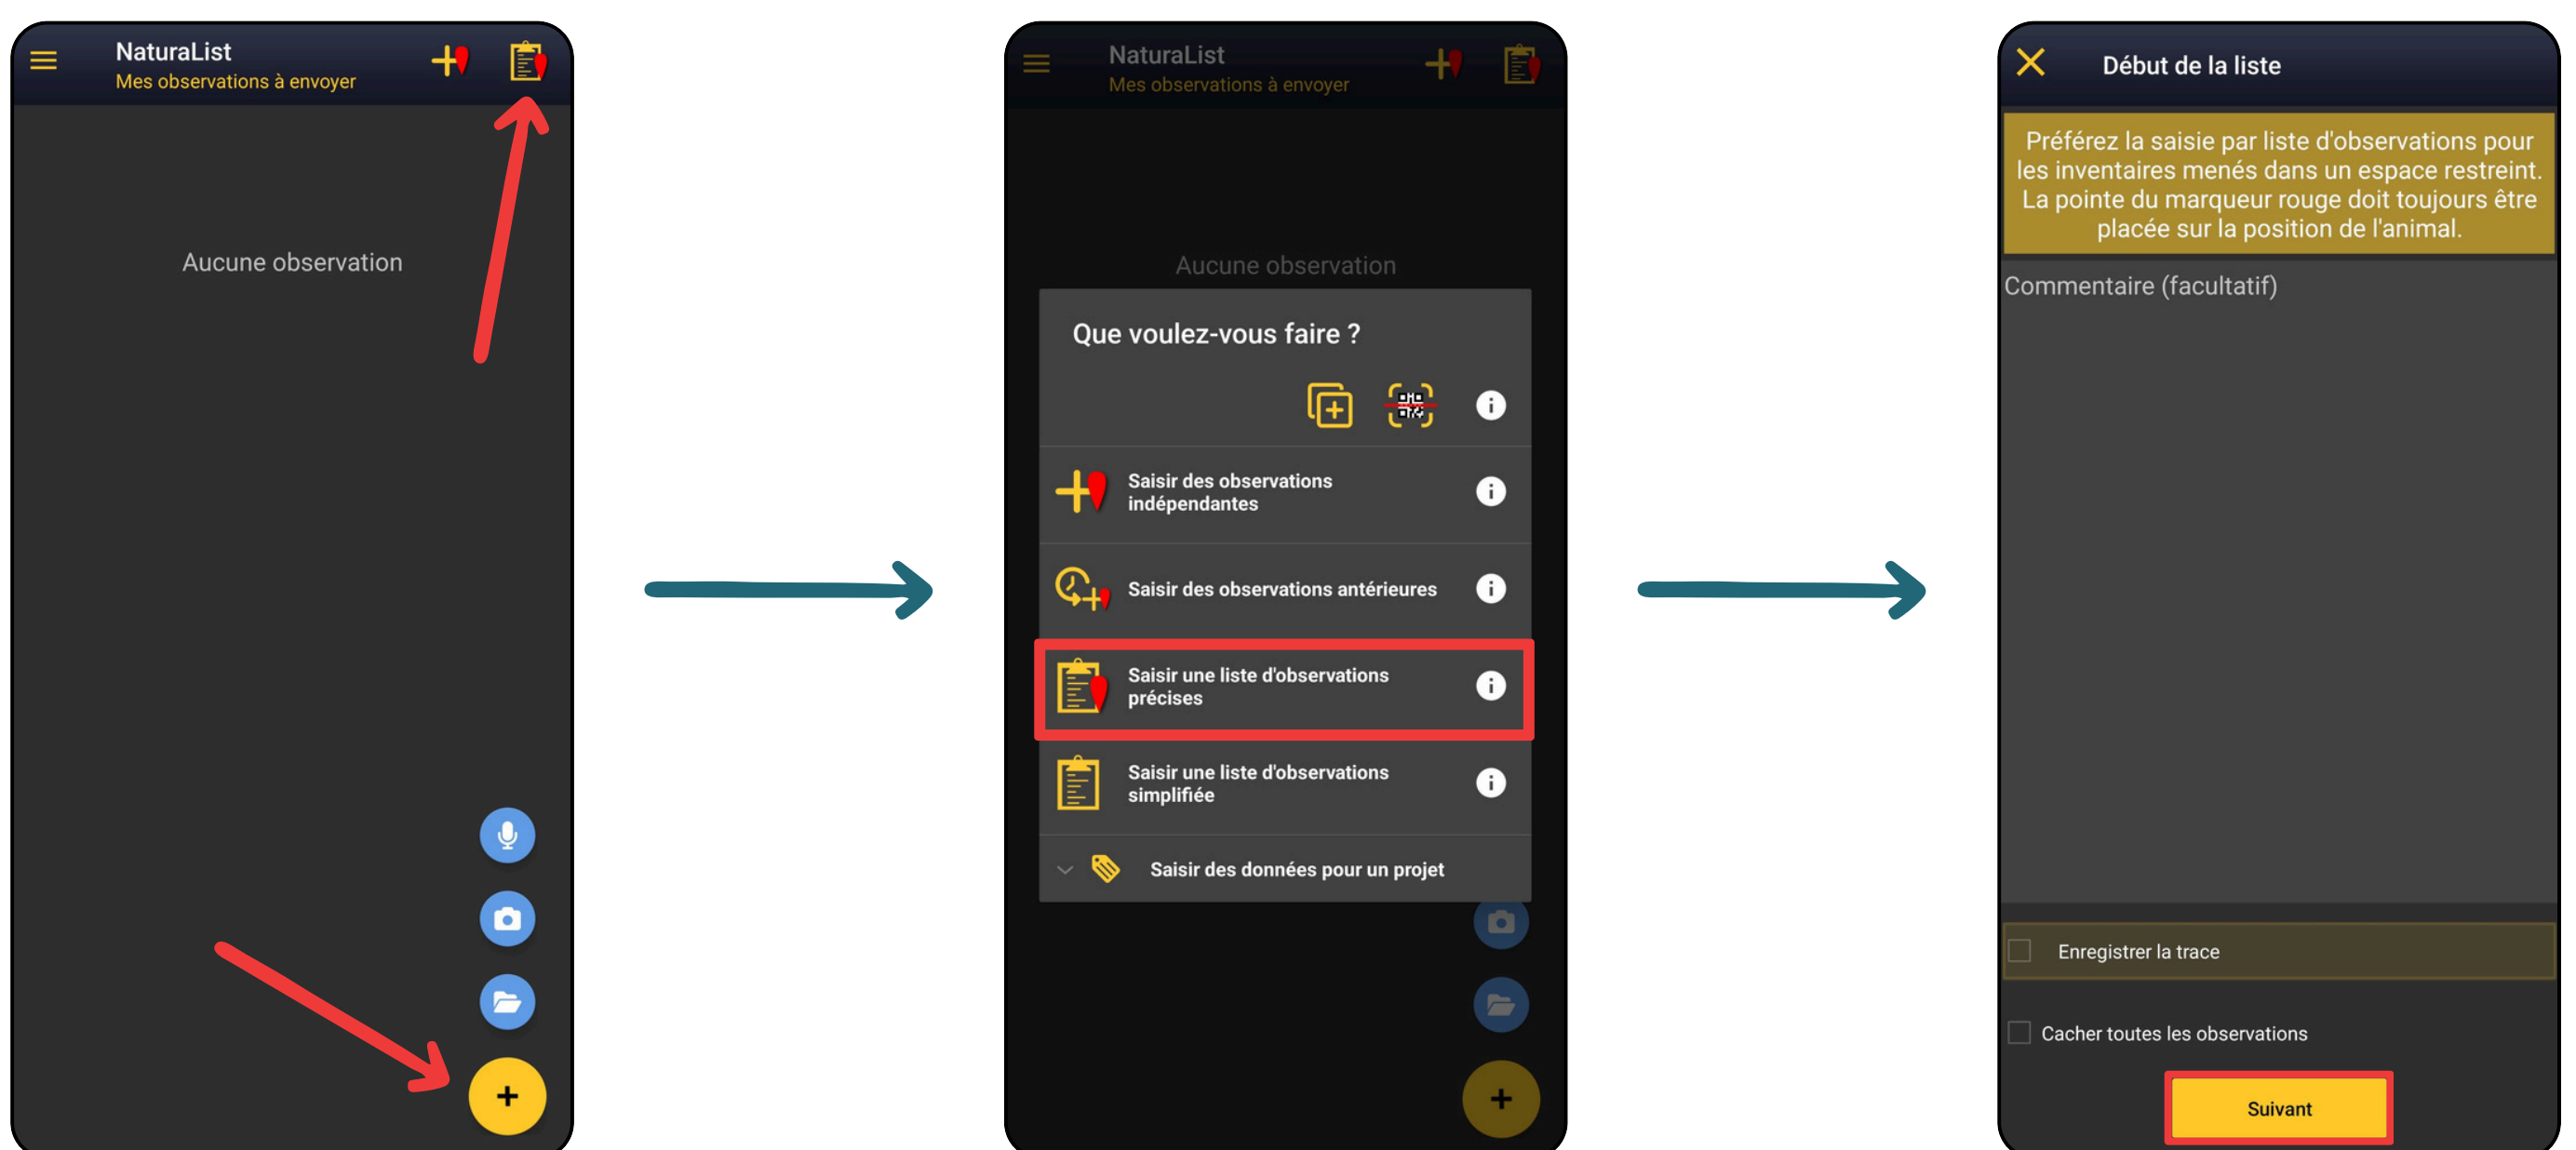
NaturaList
Mes observations à envoyer

Aucune observation

NaturaList
Mes observations à envoyer

Aucune observation

Que voulez-vous faire ?

Saisir des observations indépendantes

Saisir des observations antérieures

Saisir une liste d'observations précises

Saisir une liste d'observations simplifiée

Saisir des données pour un projet

Début de la liste

Préférez la saisie par liste d'observations pour les inventaires menés dans un espace restreint. La pointe du marqueur rouge doit toujours être placée sur la position de l'animal.

Commentaire (facultatif)

Enregistrer la trace

Cacher toutes les observations

Suivant